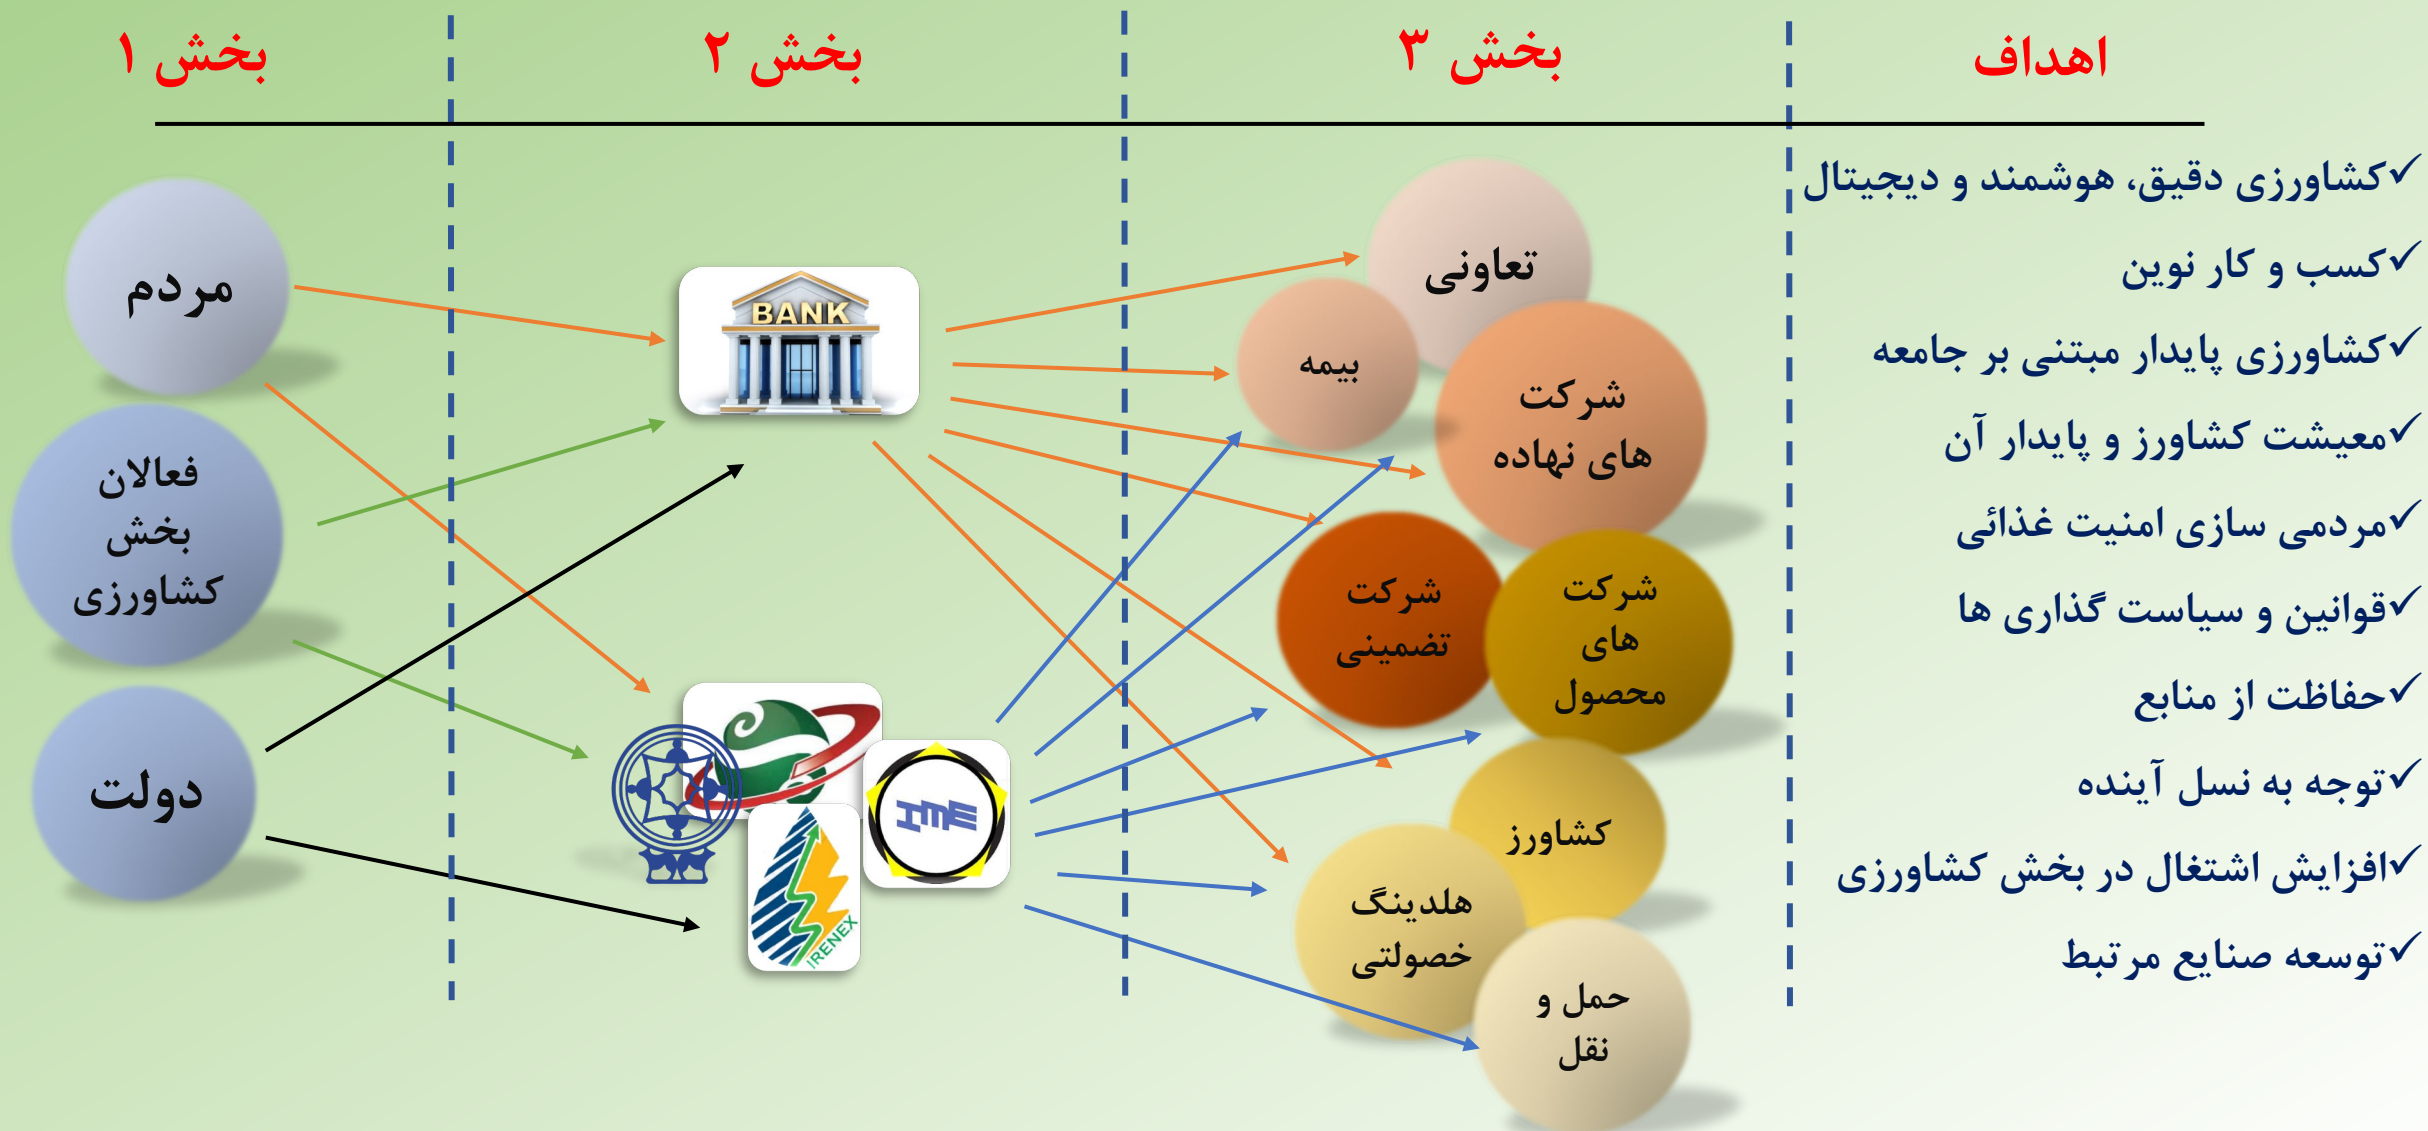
اهداف

بخش ۳

بخش ۲

بخش ۱

✓کشاورزی دقیق، هوشمند و دیجیتال
✓کسب و کار نوین
✓کشاورزی پایدار مبتنی بر جامعه
✓معیشت کشاورز و پایدار آن
✓مردمی سازی امنیت غذائی
✓قوانین و سیاست گذاری ها
✓حفاظت از منابع
✓توجه به نسل آینده
✓افزایش اشتغال در بخش کشاورزی
✓توسعه صنایع مرتبط

تعاونی
بیمه
شرکت های نهاده
شرکت تضمینی
شرکت های محصول
کشاورز
هلدینگ خصولتی
حمل و نقل

BANK
IME
IRENEX

مردم
فعالان بخش کشاورزی
دولت